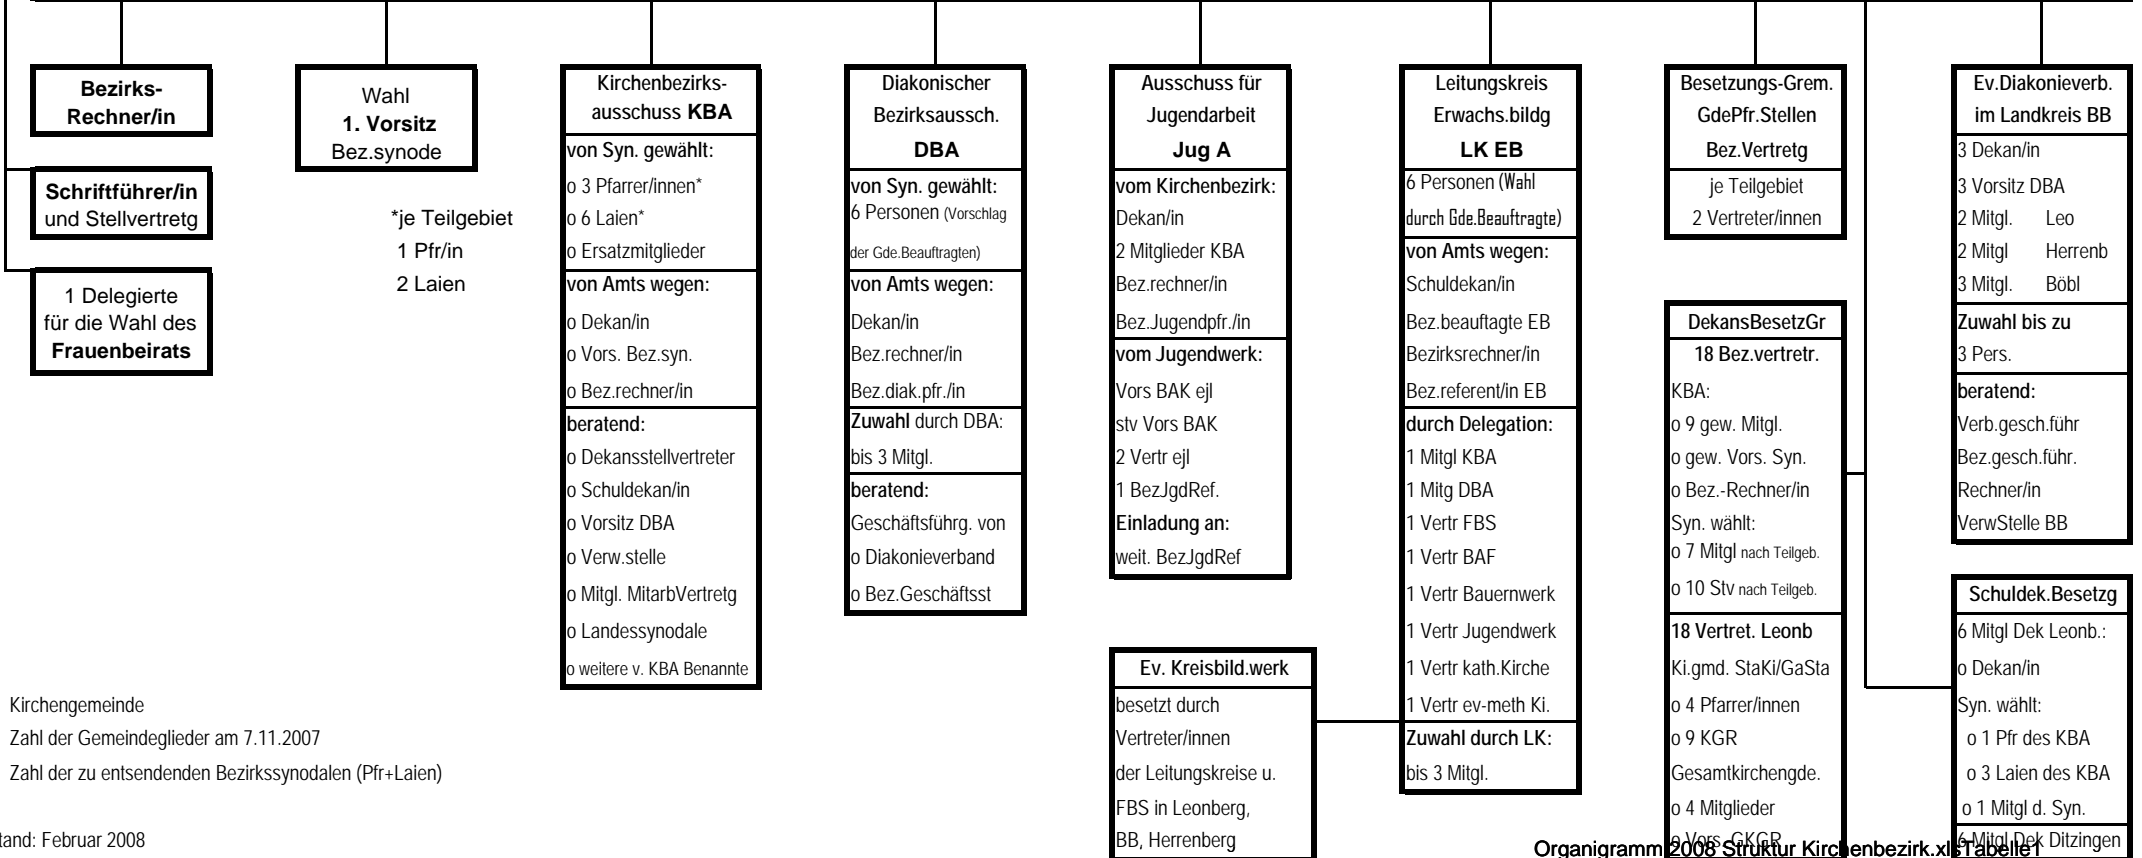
Bezirks-Rechner/in

Schriftführer/in und Stellvertretg

1 Delegierte für die Wahl des Frauenbeirats

Wahl
1. Vorsitz
Bez.synode

*je Teilgebiet
1 Pfr/in
2 Laien

Kirchenbezirks-ausschuss KBA
von Syn. gewählt:
o 3 Pfarrer/innen*
o 6 Laien*
o Ersatzmitglieder
von Amts wegen:
o Dekan/in
o Vors. Bez.syn.
o Bez.rechner/in
beratend:
o Dekansstellvertreter
o Schuldekan/in
o Vorsitz DBA
o Verw.stelle
o Mitgl. MitarbVertretg
o Landessynodale
o weitere v. KBA Benannte

Diakonischer Bezirksaussch.
DBA
von Syn. gewählt:
6 Personen (Vorschlag der Gde.Beauftragten)
von Amts wegen:
Dekan/in
Bez.rechner/in
Bez.diak.pfr./in
Zuwahl durch DBA:
bis 3 Mitgl.
beratend:
Geschäftsführg. von
o Diakonieverband
o Bez.Geschäftsst

Ausschuss für Jugendarbeit
Jug A
vom Kirchenbezirk:
Dekan/in
2 Mitglieder KBA
Bez.rechner/in
Bez.Jugendpfr./in
vom Jugendwerk:
Vors BAK ejl
stv Vors BAK
2 Vertr ejl
1 BezJgdRef.
Einladung an:
weit. BezJgdRef

Ev. Kreisbild.werk
besetzt durch
Vertreter/innen
der Leitungskreise u.
FBS in Leonberg,
BB, Herrenberg

Leitungskreis Erwachs.bildg
LK EB
6 Personen (Wahl durch Gde.Beauftragte)
von Amts wegen:
Schuldekan/in
Bez.beauftagte EB
Bezirksrechner/in
Bez.referent/in EB
durch Delegation:
1 Mitgl KBA
1 Mitg DBA
1 Vertr FBS
1 Vertr BAF
1 Vertr Bauernwerk
1 Vertr Jugendwerk
1 Vertr kath.Kirche
1 Vertr ev-meth Ki.
Zuwahl durch LK:
bis 3 Mitgl.

Besetzungs-Grem.
GdePfr.Stellen
Bez.Vertretg
je Teilgebiet
2 Vertreter/innen

DekansBesetzGr
18 Bez.vertretr.
KBA:
o 9 gew. Mitgl.
o gew. Vors. Syn.
o Bez.-Rechner/in
Syn. wählt:
o 7 Mitgl nach Teilgeb.
o 10 Stv nach Teilgeb.
18 Vertret. Leonb
Ki.gmd. StaKi/GaSta
o 4 Pfarrer/innen
o 9 KGR
Gesamtkirchengde.
o 4 Mitglieder
o Vors. GKGR

Ev.Diakonieverb. im Landkreis BB
3 Dekan/in
3 Vorsitz DBA
2 Mitgl. Leo
2 Mitgl Herrenb
3 Mitgl. Böbl
Zuwahl bis zu
3 Pers.
beratend:
Verb.gesch.führ
Bez.gesch.führ.
Rechner/in
VerwStelle BB

Schuldek.Besetzg
6 Mitgl Dek Leonb.:
o Dekan/in
Syn. wählt:
o 1 Pfr des KBA
o 3 Laien des KBA
o 1 Mitgl d. Syn.
6 Mitgl Dek Ditzingen

Kirchengemeinde
Zahl der Gemeindeglieder am 7.11.2007
Zahl der zu entsendenden Bezirkssynodalen (Pfr+Laien)

tand: Februar 2008

Organigramm 2008 Struktur Kirchenbezirk.xls Tabelle1